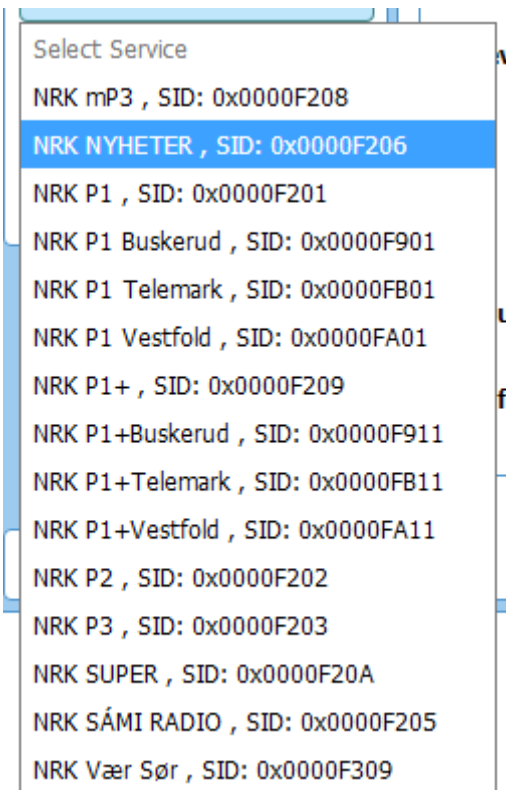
Select Service
NRK mP3 , SID: 0x0000F208
NRK NYHETER , SID: 0x0000F206
NRK P1 , SID: 0x0000F201
NRK P1 Buskerud , SID: 0x0000F901
NRK P1 Telemark , SID: 0x0000FB01
NRK P1 Vestfold , SID: 0x0000FA01
NRK P1+ , SID: 0x0000F209
NRK P1+Buskerud , SID: 0x0000F911
NRK P1+Telemark , SID: 0x0000FB11
NRK P1+Vestfold , SID: 0x0000FA11
NRK P2 , SID: 0x0000F202
NRK P3 , SID: 0x0000F203
NRK SUPER , SID: 0x0000F20A
NRK SÁMI RADIO , SID: 0x0000F205
NRK Vær Sør , SID: 0x0000F309